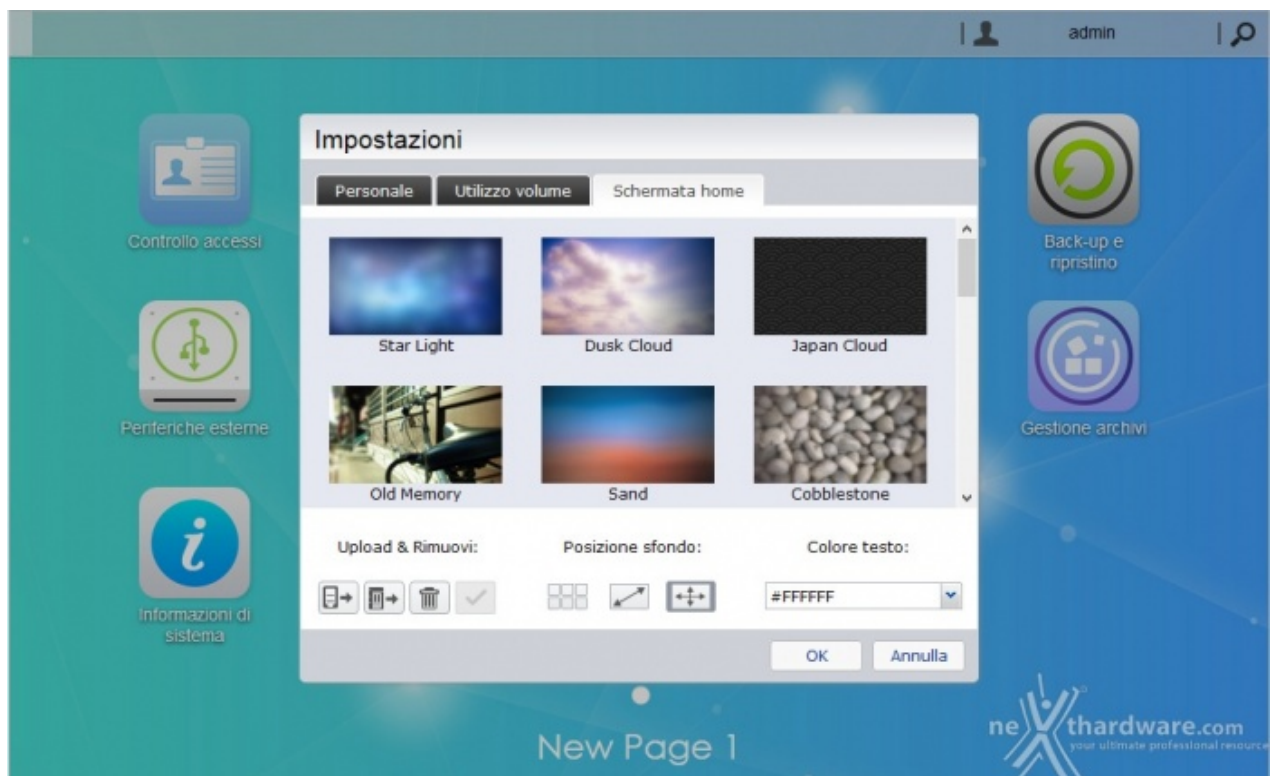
admin

Controllo accessi

Periferiche esterne

Informazioni di sistema

Back-up e ripristino

Gestione archivi

Impostazioni

Personale | Utilizzo volume | Schermata home

Star Light

Dusk Cloud

Japan Cloud

Old Memory

Sand

Cobblestone

Upload & Rimuovi:

Posizione sfondo:

Colore testo:

#FFFFFF

OK

Annulla

New Page 1

nexthardware.com
your ultimate professional resource